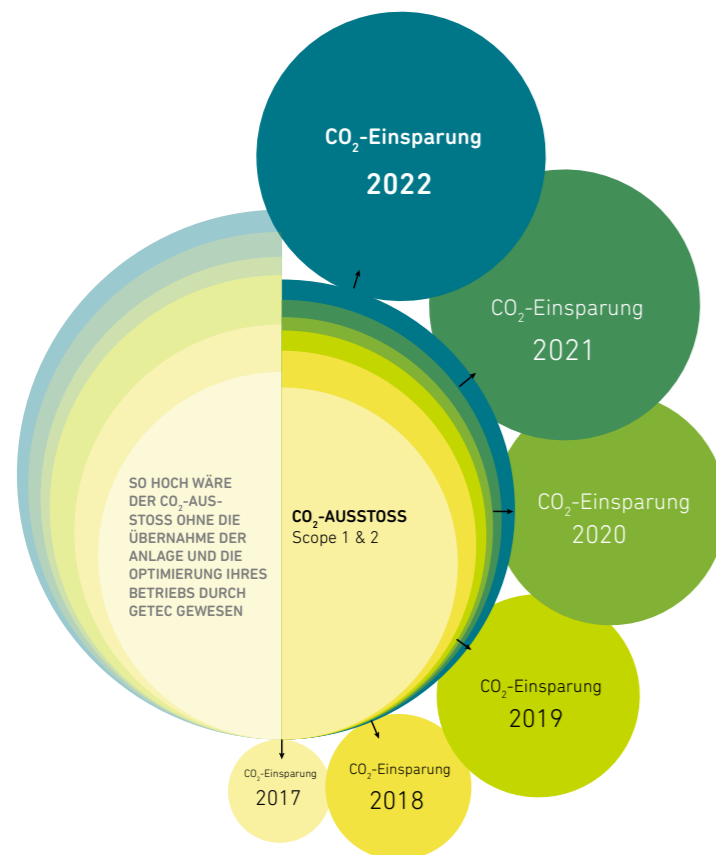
$CO_2$-Einsparung
2022

$CO_2$-Einsparung
2021

$CO_2$-Einsparung
2020

$CO_2$-Einsparung
2019

$CO_2$-Einsparung
2018

$CO_2$-Einsparung
2017

SO HOCH WÄRE DER $CO_2$-AUSSTOSS OHNE DIE ÜBERNAHME DER ANLAGE UND DIE OPTIMIERUNG IHRES BETRIEBS DURCH GETEC GEWESEN

$CO_2$-AUSSTOSS
Scope 1 & 2